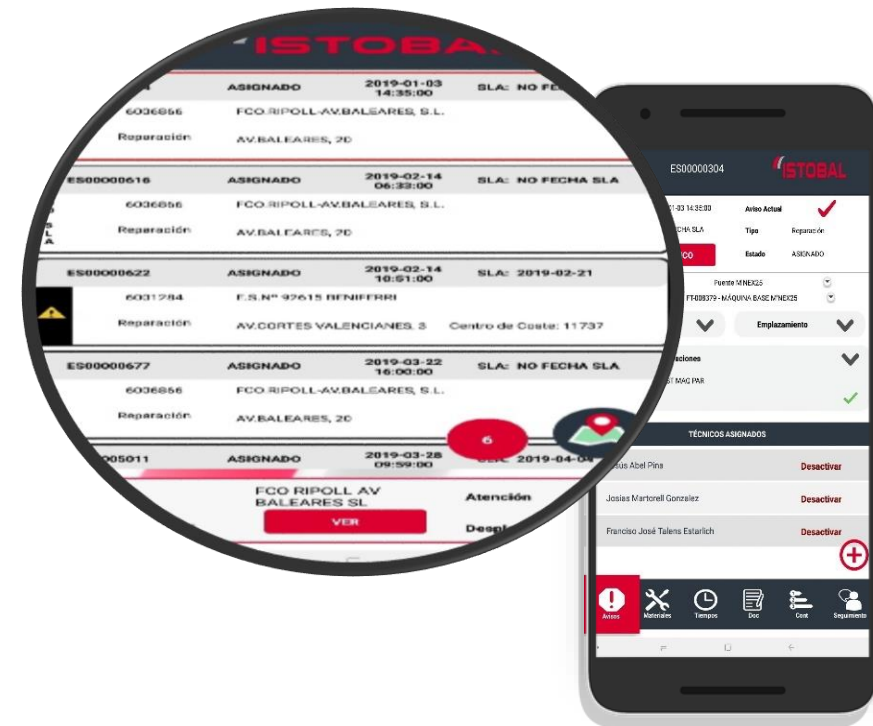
ISTOBA

ASIGNADO 2019-01-03 14:35:00 SLA: NO FE
6036856 FCO.RIPOLL-AV.BALEARES, S.L.
Reparación AV.BALEARES, 20

ES00000616 ASIGNADO 2019-02-14 06:33:00 SLA: NO FECHA SLA
6036856 FCO.RIPOLL-AV.BALEARES, S.L.
Reparación AV.BALEARES, 20

ES00000622 ASIGNADO 2019-02-14 10:51:00 SLA: 2019-02-21
6031284 E.S.Nº 92615 BENIFERRI
Reparación AV.CORTES VALENCIANES, 3 Centro de Coste: 11737

ES00000677 ASIGNADO 2019-03-22 16:00:00 SLA: NO FECHA SLA
6036856 FCO.RIPOLL-AV.BALEARES, S.L.
Reparación AV.BALEARES, 20

005011 ASIGNADO 2019-03-28 09:59:00 2019-04-0

6

FCO RIPOLL AV BALEARES SL
VER
Atención
Despl

ES00000304 ISTOBAL

-03 14:35:00 Aviso Actual
CHA SLA Tipo Reparación
Estado ASIGNADO
Puente M'NEX25
FT-008379 - MÁQUINA BASE M'NEX25
Emplazamiento
aciones
MAC PAR

TÉCNICOS ASIGNADOS
sús Abel Pina Desactivar
Josias Martorell Gonzalez Desactivar
Francisco José Talens Estarlich Desactivar

Avisos Materiales Tiempos Doc Cost Seguimiento